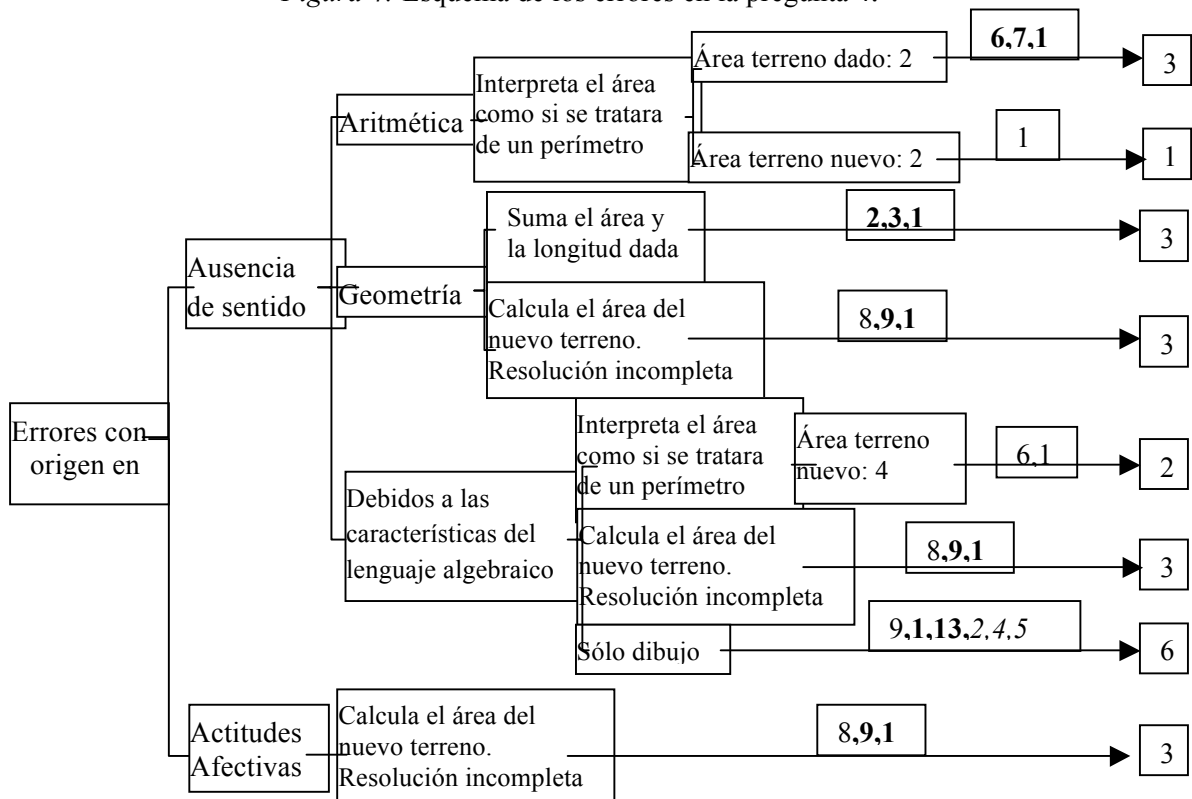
Figura 4. Esquema de los errores en la pregunta 4.

Errores con origen en

Ausencia de sentido

Aritmética

Interpreta el área como si se tratara de un perímetro

Área terreno dado: 2

**6,7,1**

3

Área terreno nuevo: 2

1

1

Geometría

Suma el área y la longitud dada

**2,3,1**

3

Calcula el área del nuevo terreno. Resolución incompleta

8**,9,1**

3

Debidos a las características del lenguaje algebraico

Interpreta el área como si se tratara de un perímetro

Área terreno nuevo: 4

6,1

2

Calcula el área del nuevo terreno. Resolución incompleta

8**,9,1**

3

Sólo dibujo

9**,1,13,***2,4,5*

6

Actitudes Afectivas

Calcula el área del nuevo terreno. Resolución incompleta

8**,9,1**

3